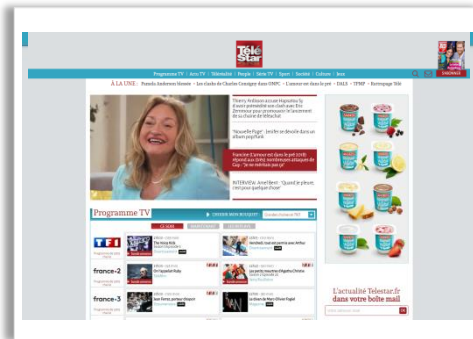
Télé Star

Programme TV | Actu TV | Télé-réalité | People | Série TV | Sport | Société | Culture | Jeux

À LA UNE : Pamela Anderson Hanoun · Les stades de Charles Consigny dans ONPC · L'amour est dans le pré · DALS · TPMP · Koh-Lanta · Télé

Thierry Ardisson accuse Hapsatou Sy d'avoir prémédité une clash avec Éric Zemmour pour promouvoir le lancement de sa chaîne de télé-achat

"Nouvelle Page" : Joël fer se dévoile dans un album psychique

Francine (L'amour est dans le pré 2018) répond aux (très) nombreuses attaques de Guy : "Je ne mérite pas ça"

INTERVIEW. Ariel Wizman : "Quand je pleure, c'est pour quelque chose"

Programme TV

CE SOIR

TF1

france·2

france·3

L'actualité Telestar.fr dans votre boîte mail